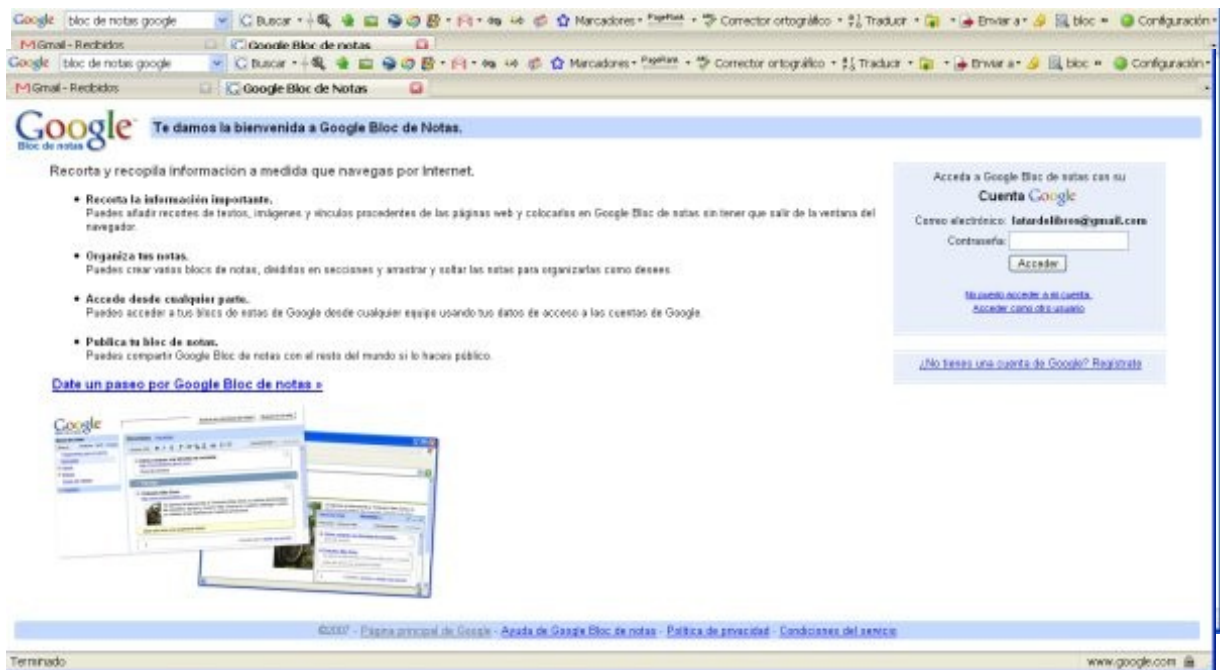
Google bloc de notas google Buscar Marcadores PageRank Corrector ortográfico Traducir Enviar a bloc Configuración
Gmail - Recibidos Google Bloc de notas
Google bloc de notas google Buscar Marcadores PageRank Corrector ortográfico Traducir Enviar a bloc Configuración
Gmail - Recibidos Google Bloc de Notas

Google Bloc de notas
Te damos la bienvenida a Google Bloc de Notas.

Recorta y recopila información a medida que navegas por Internet.

• Recorta la información importante.
Puedes añadir recortes de textos, imágenes y vínculos procedentes de las páginas web y colocarlos en Google Bloc de notas sin tener que salir de la ventana del navegador.

• Organiza tus notas.
Puedes crear varios blocs de notas, divididos en secciones y arrastrar y soltar las notas para organizarlas como desees.

• Accede desde cualquier parte.
Puedes acceder a tus blocs de notas de Google desde cualquier equipo usando tus datos de acceso a las cuentas de Google.

• Publica tu bloc de notas.
Puedes compartir Google Bloc de notas con el resto del mundo si lo haces público.

Date un paseo por Google Bloc de notas »

Acceda a Google Bloc de notas con su
Cuenta Google
Correo electrónico: latardelibros@gmail.com
Contraseña:
Acceder
No puedo acceder a mi cuenta.
Acceder como otro usuario

¿No tienes una cuenta de Google? Regístrate

©2007 - Página principal de Google - Ayuda de Google Bloc de notas - Política de privacidad - Condiciones del servicio

Terminado
www.google.com